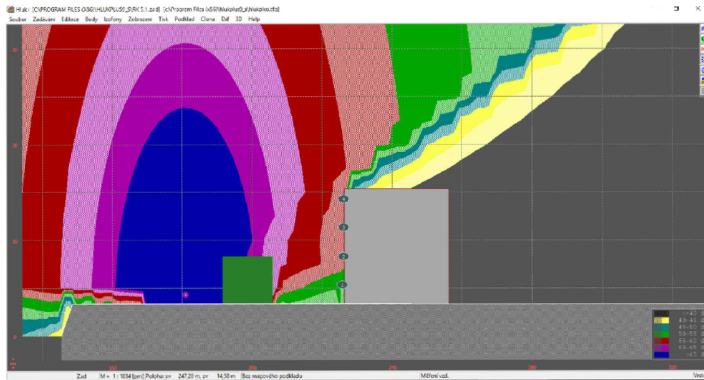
Hl.okr [C:\PROGRAM FILES (X86)\HLUK\PLUS\_SV\K 2.1.zsd] [C:\Program Files (x86)\Hluk\plus\_sv\Hlukplus.dfs]
Soubor Zadávání Editace Body Izofony Zobrazení Tisk Podklad Clona Dal 3D Help

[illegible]

< 40
40 - 45
45 - 50
50 - 55
55 - 60
60 - 65
> 65

Zad M = 1 : 1034 [px] Poloha: x= 247,20 m, y= 14,50 m Bez mapového podkladu Měřená vzd. Vrst